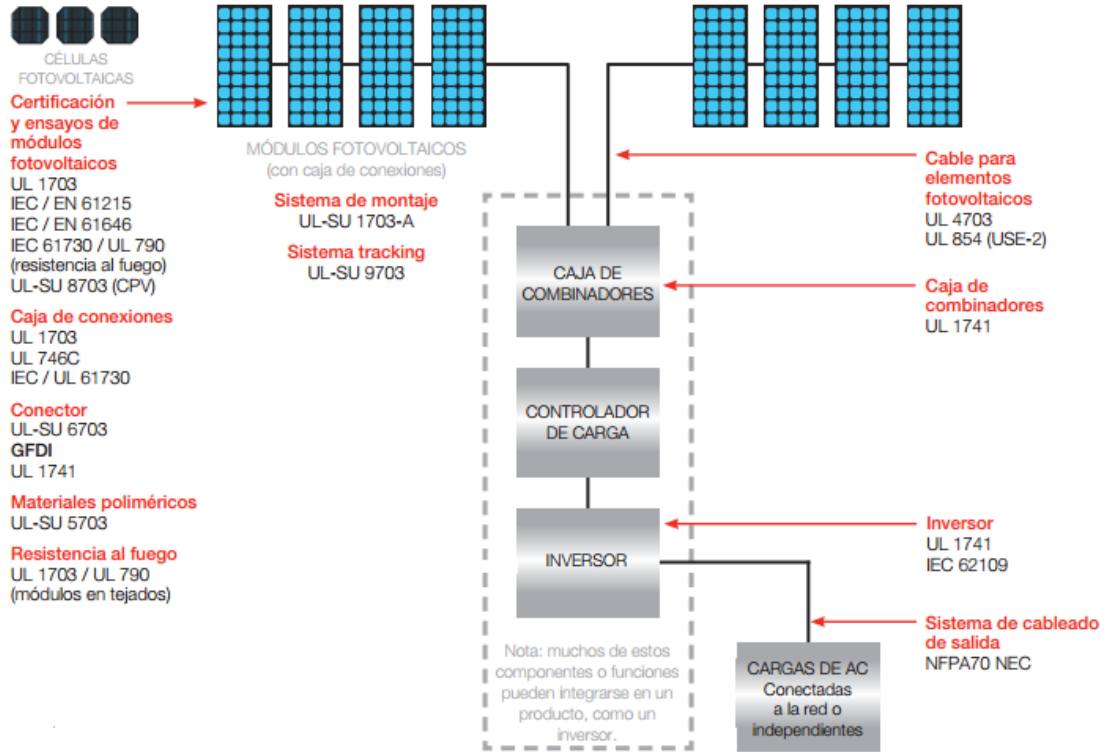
CÉLULAS FOTOVOLTAICAS

Certificación y ensayos de módulos fotovoltaicos
UL 1703
IEC / EN 61215
IEC / EN 61646
IEC 61730 / UL 790 (resistencia al fuego)
UL-SU 8703 (CPV)

Caja de conexiones
UL 1703
UL 746C
IEC / UL 61730

Conector
UL-SU 6703
GFDI
UL 1741

Materiales poliméricos
UL-SU 5703

Resistencia al fuego
UL 1703 / UL 790 (módulos en tejados)

MÓDULOS FOTOVOLTAICOS
(con caja de conexiones)

Sistema de montaje
UL-SU 1703-A

Sistema tracking
UL-SU 9703

Cable para elementos fotovoltaicos
UL 4703
UL 854 (USE-2)

CAJA DE COMBINADORES

Caja de combinadores
UL 1741

CONTROLADOR DE CARGA

INVERSOR

Inversor
UL 1741
IEC 62109

Sistema de cableado de salida
NFPA70 NEC

Nota: muchos de estos componentes o funciones pueden integrarse en un producto, como un inversor.

CARGAS DE AC
Conectadas a la red o independientes